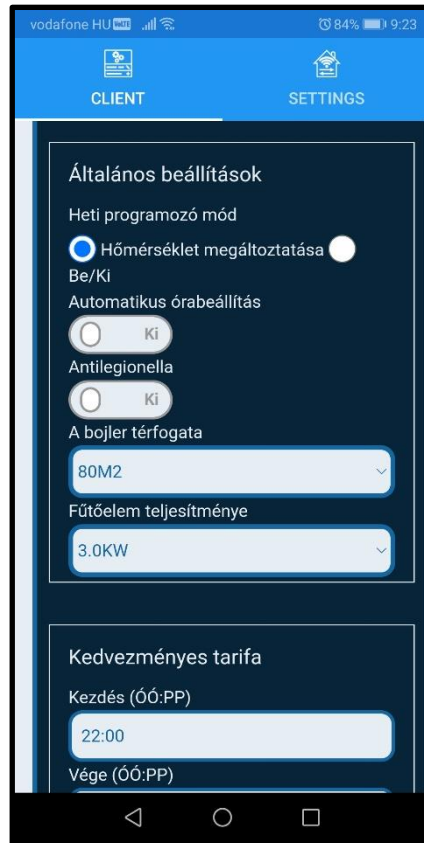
vodafone HU 84% 9:23

CLIENT

SETTINGS

Általános beállítások

Heti programozó mód

Hőmérséklet megáltoztatása

Be/Ki

Automatikus órabeállítás

Ki

Antilegionella

Ki

A bojler térfogata

80M2

Fűtőelem teljesítménye

3.0KW

Kedvezményes tarifa

Kezdés (ÓÓ:PP)

22:00

Vége (ÓÓ:PP)